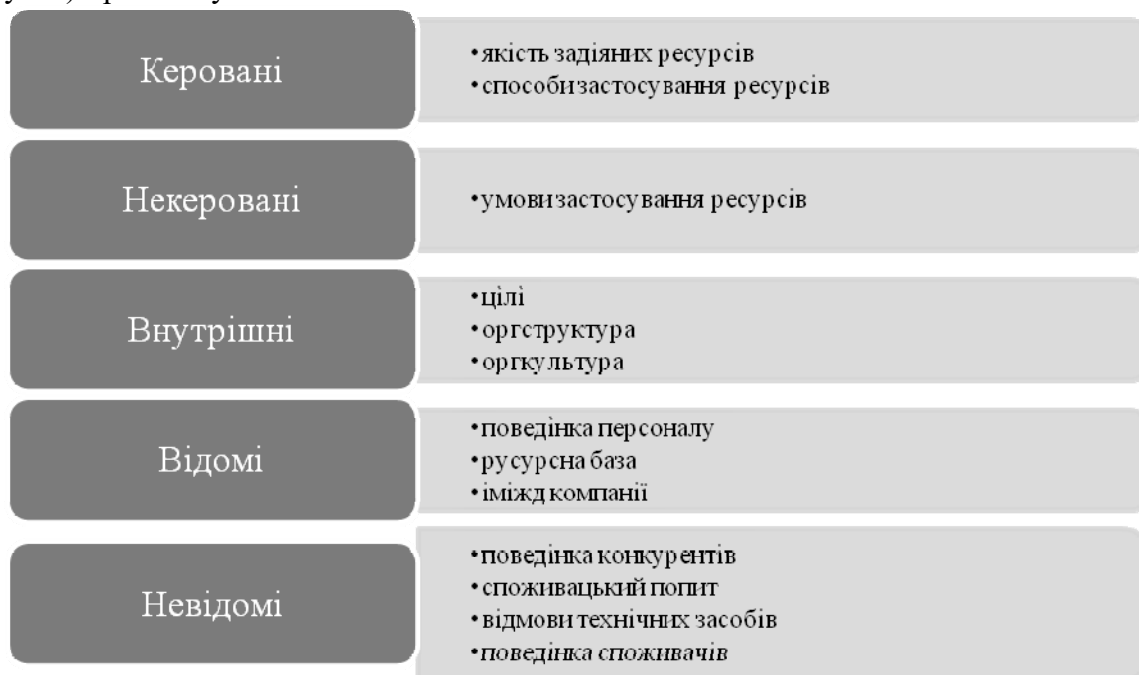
Керовані

• якість задіяних ресурсів
• способизастосування ресурсів

Некеровані

• умовизастосування ресурсів

Внутрішні

• цілі
• оргструктура
• оргкультура

Відомі

• поведінка персоналу
• русурсна база
• іміжд компанії

Невідомі

• поведінка конкурентів
• споживацький попит
• відмови технічних засобів
• поведінка споживачів